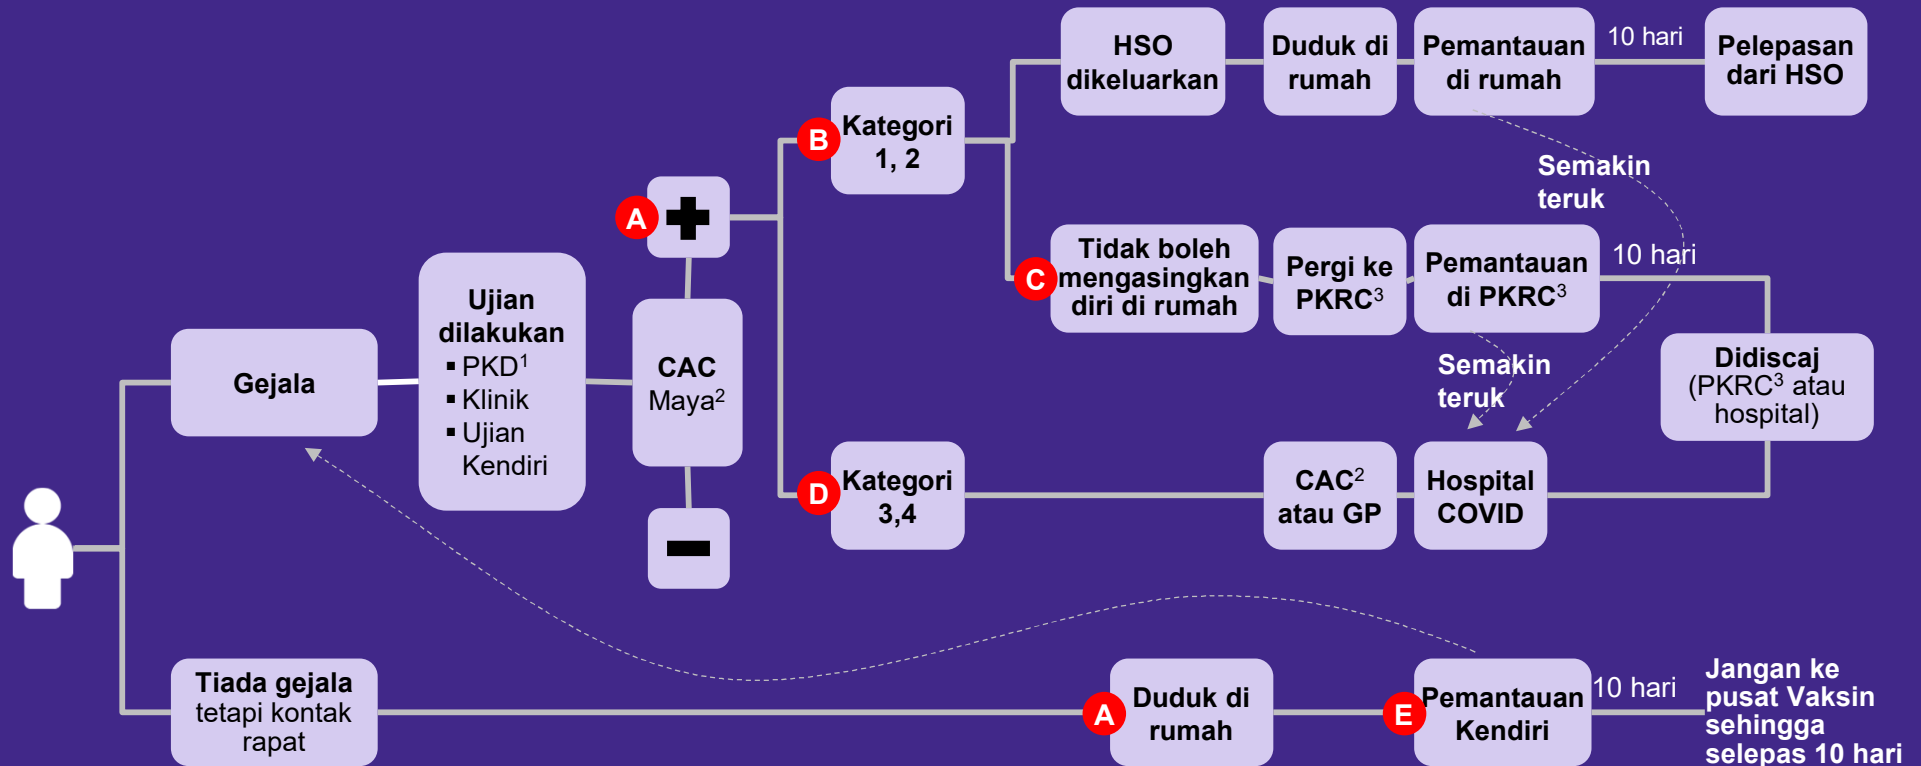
Gejala

Ujian dilakukan
▪ PKD$^1$
▪ Klinik
▪ Ujian Kendiri

CAC Maya$^2$

A

B Kategori 1, 2

HSO dikeluarkan

Duduk di rumah

Pemantauan di rumah

10 hari

Pelepasan dari HSO

Semakin teruk

C Tidak boleh mengasingkan diri di rumah

Pergi ke PKRC$^3$

Pemantauan di PKRC$^3$

10 hari

Semakin teruk

Didiscaj (PKRC$^3$ atau hospital)

D Kategori 3,4

CAC$^2$ atau GP

Hospital COVID

Tiada gejala tetapi kontak rapat

A Duduk di rumah

E Pemantauan Kendiri

10 hari

Jangan ke pusat Vaksin sehingga selepas 10 hari